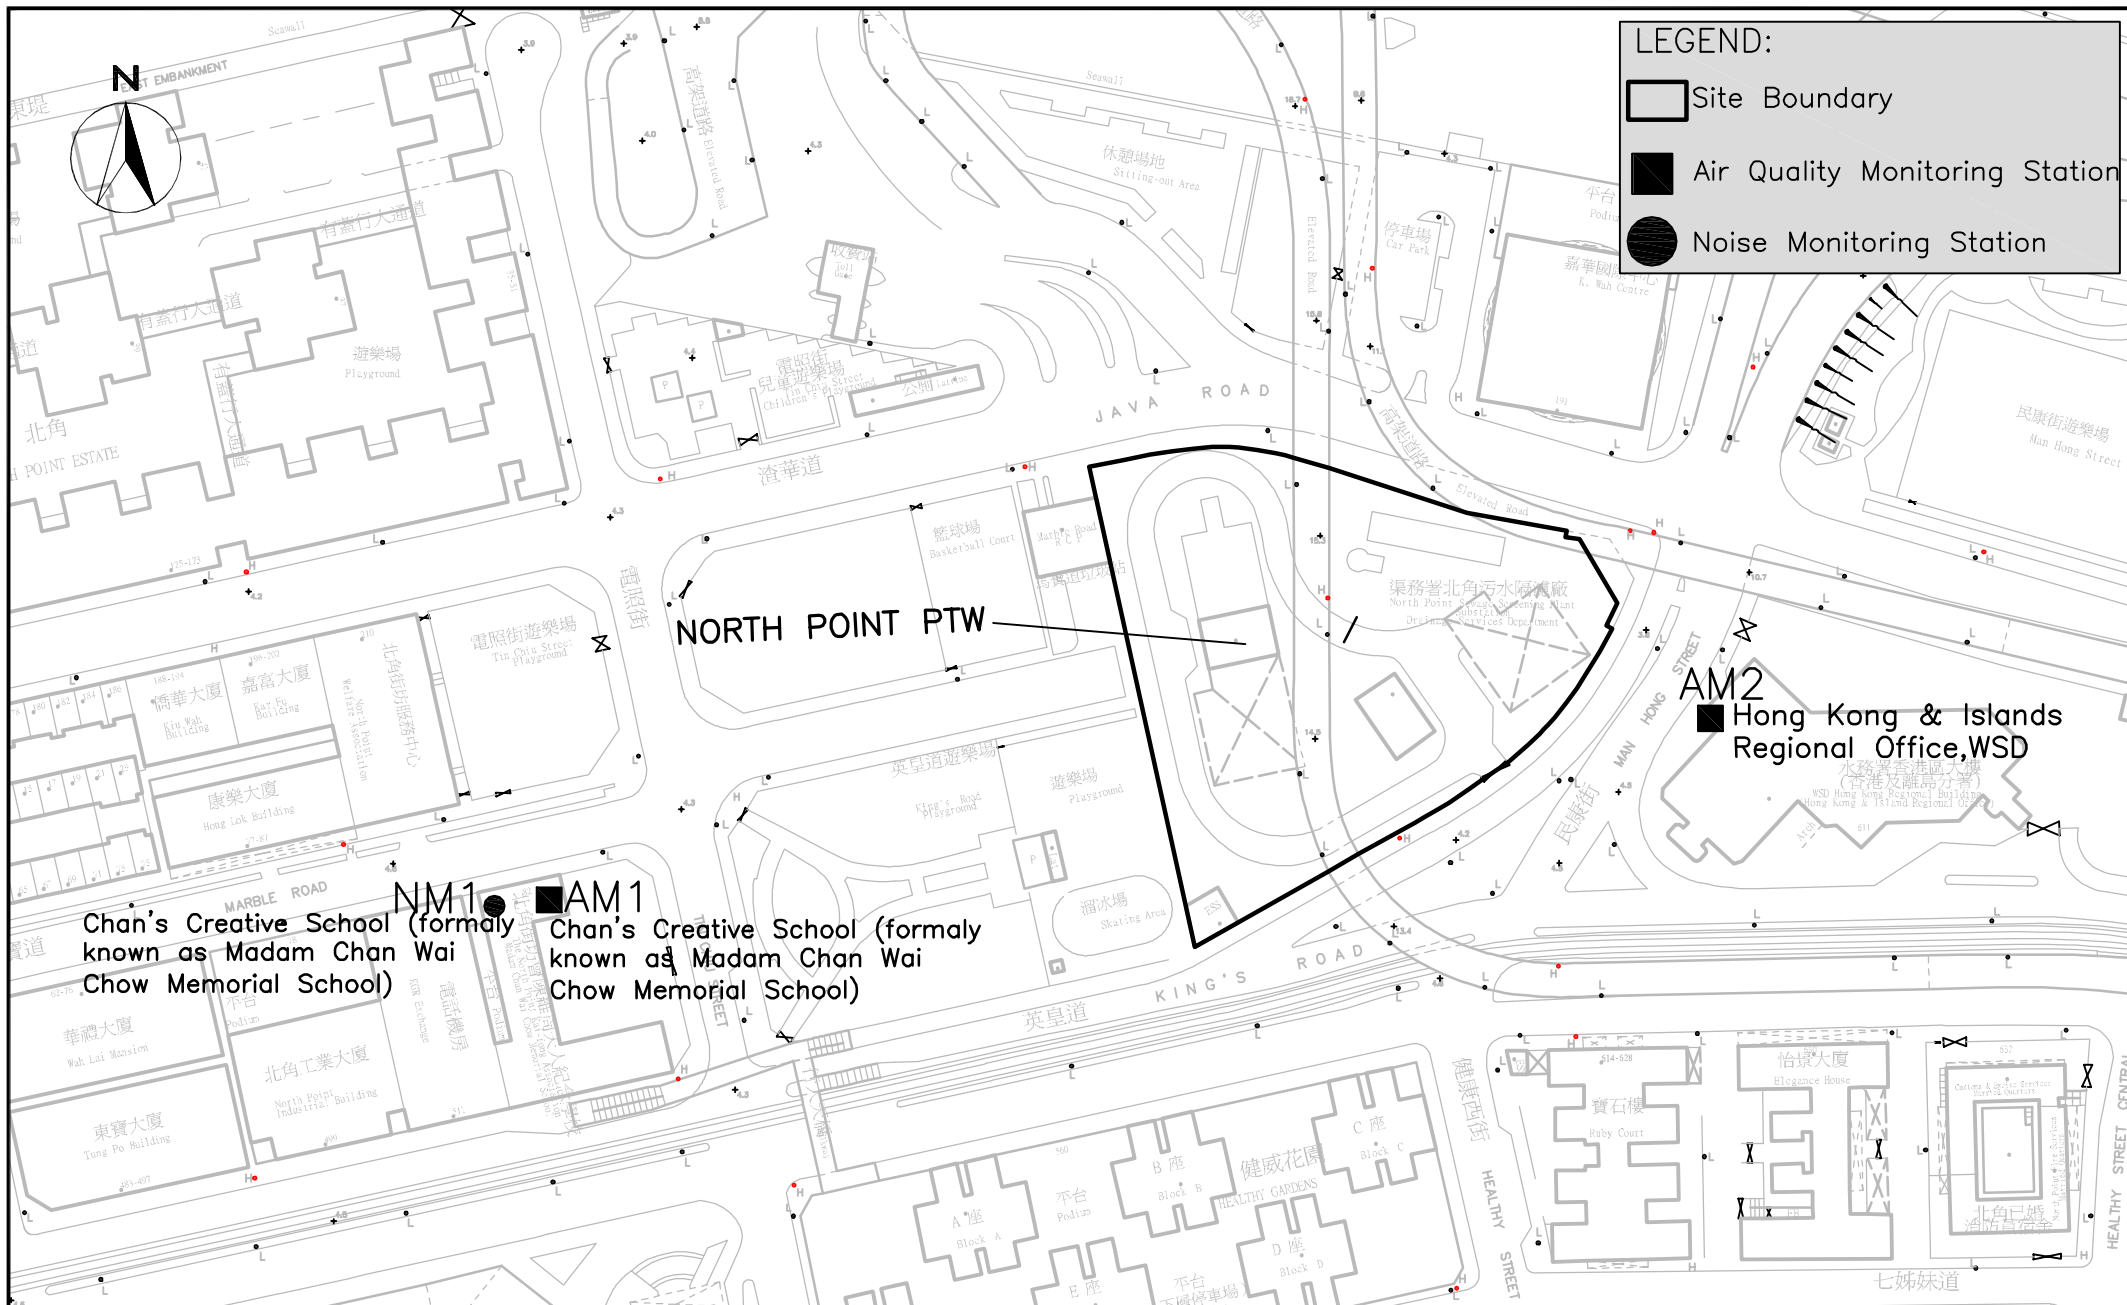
LEGEND:
Site Boundary
Air Quality Monitoring Station
Noise Monitoring Station

N

EAST EMBANKMENT
東堤
有蓋行人通道
有蓋行人通道
遊樂場
Playground
北角
NORTH POINT ESTATE
休憩用地
Sitting-out Area
停車場
Car Park
嘉華國際中心
K. Wah Centre
民康街遊樂場
Man Hong Street
JAVA ROAD
渣華道
兒童遊樂場
公廁
籃球場
Basketball Court
電照街遊樂場
Tin Chiu Street Playground
渠務署北角污水隔濾廠
North Point Sewage Screening Plant
Drainage Services Department
NORTH POINT PTW
AM2
Hong Kong & Islands Regional Office,WSD
水務署香港區大樓
MAN HONG STREET
僑華大廈
嘉富大廈
康樂大廈
北角街坊福利會服務中心
英皇道遊樂場
King's Road Playground
遊樂場
Playground
溜冰場
Skating Area
MARBLE ROAD
NM1
AM1
Chan's Creative School (formaly known as Madam Chan Wai Chow Memorial School)
Chan's Creative School (formaly known as Madam Chan Wai Chow Memorial School)
KING'S ROAD
英皇道
華禮大廈
Wah Lai Mansion
東寶大廈
Tung Po Building
北角工業大廈
North Point Industrial Building
電話機房
健康村街
HEALTHY STREET
健威花園
HEALTHY GARDENS
A 座
B 座
C 座
D 座
E 座
平台
Podium
寶石樓
Ruby Court
怡景大廈
Elegance House
北角邨
七姊妹道
HEALTHY STREET CENTRAL